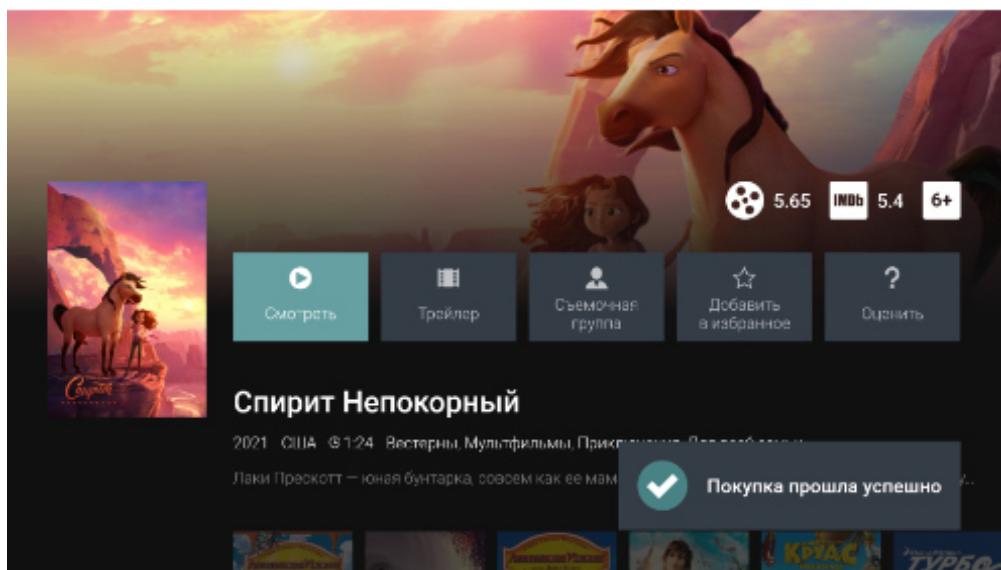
5.65 IMDb 5.4 6+

Смотреть

Трейлер

Съемочная группа

Добавить в избранное

?
Оценить

Спирит Непокорный

2021 США 1:24 Вестерны, Мультфильмы, Приключения, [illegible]

Лаки Прескотт — юная бунтарка, совсем как ее мам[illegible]

Покупка прошла успешно

КРУАС

ТУРБО